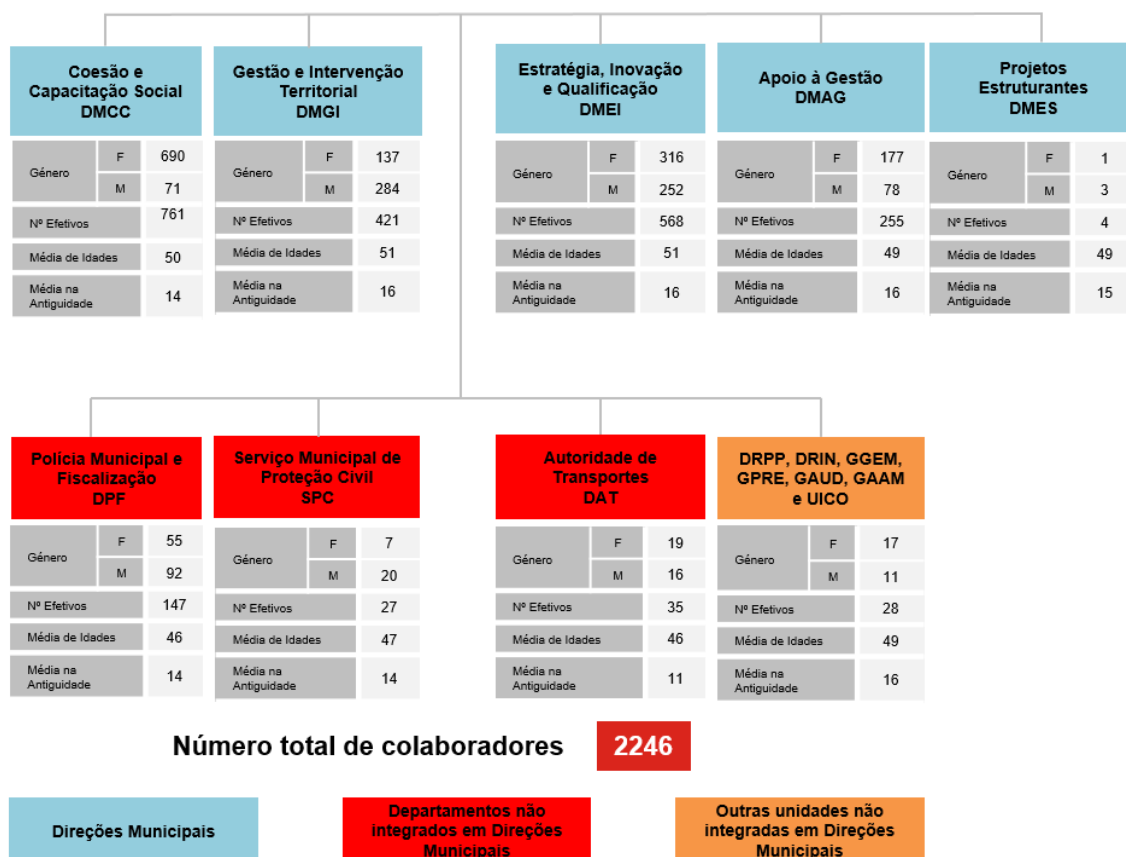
Coesão e Capacitação Social
DMCC

| Género | F | 690 |
|---|---|---|
| | M | 71 |
| Nº Efetivos | | 761 |
| Média de Idades | | 50 |
| Média na Antiguidade | | 14 |

Gestão e Intervenção Territorial
DMGI

| Género | F | 137 |
|---|---|---|
| | M | 284 |
| Nº Efetivos | | 421 |
| Média de Idades | | 51 |
| Média na Antiguidade | | 16 |

Estratégia, Inovação e Qualificação
DMEI

| Género | F | 316 |
|---|---|---|
| | M | 252 |
| Nº Efetivos | | 568 |
| Média de Idades | | 51 |
| Média na Antiguidade | | 16 |

Apoio à Gestão
DMAG

| Género | F | 177 |
|---|---|---|
| | M | 78 |
| Nº Efetivos | | 255 |
| Média de Idades | | 49 |
| Média na Antiguidade | | 16 |

Projetos Estruturantes
DMES

| Género | F | 1 |
|---|---|---|
| | M | 3 |
| Nº Efetivos | | 4 |
| Média de Idades | | 49 |
| Média na Antiguidade | | 15 |

Polícia Municipal e Fiscalização
DPF

| Género | F | 55 |
|---|---|---|
| | M | 92 |
| Nº Efetivos | | 147 |
| Média de Idades | | 46 |
| Média na Antiguidade | | 14 |

Serviço Municipal de Proteção Civil
SPC

| Género | F | 7 |
|---|---|---|
| | M | 20 |
| Nº Efetivos | | 27 |
| Média de Idades | | 47 |
| Média na Antiguidade | | 14 |

Autoridade de Transportes
DAT

| Género | F | 19 |
|---|---|---|
| | M | 16 |
| Nº Efetivos | | 35 |
| Média de Idades | | 46 |
| Média na Antiguidade | | 11 |

DRPP, DRIN, GGEM, GPRE, GAUD, GAAM e UICO

| Género | F | 17 |
|---|---|---|
| | M | 11 |
| Nº Efetivos | | 28 |
| Média de Idades | | 49 |
| Média na Antiguidade | | 16 |

Número total de colaboradores 2246

Direções Municipais

Departamentos não integrados em Direções Municipais

Outras unidades não integradas em Direções Municipais